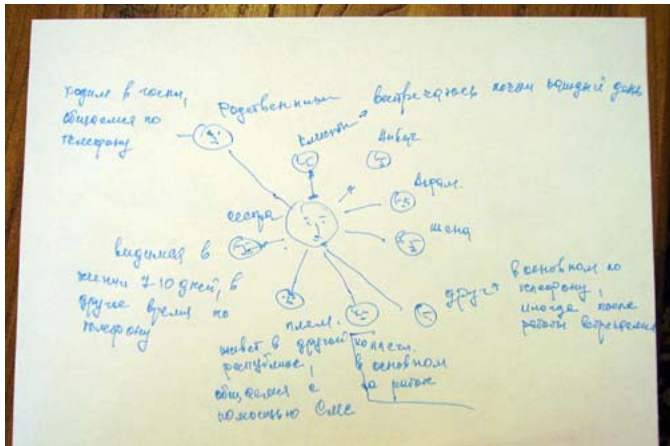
ходим в гости, общаемся по телефону

Родственники

встречаемся почти каждый день

коллеги

Анбар.

Вероя.

сестра

жена

видимся в течении 7-10 дней, в другое время по телефону

друзья

в основном по телефону, иногда после работы встречаемся

плем.
живет в другой республике, общаемся с помощью Sms

коллеги
в основном на работе